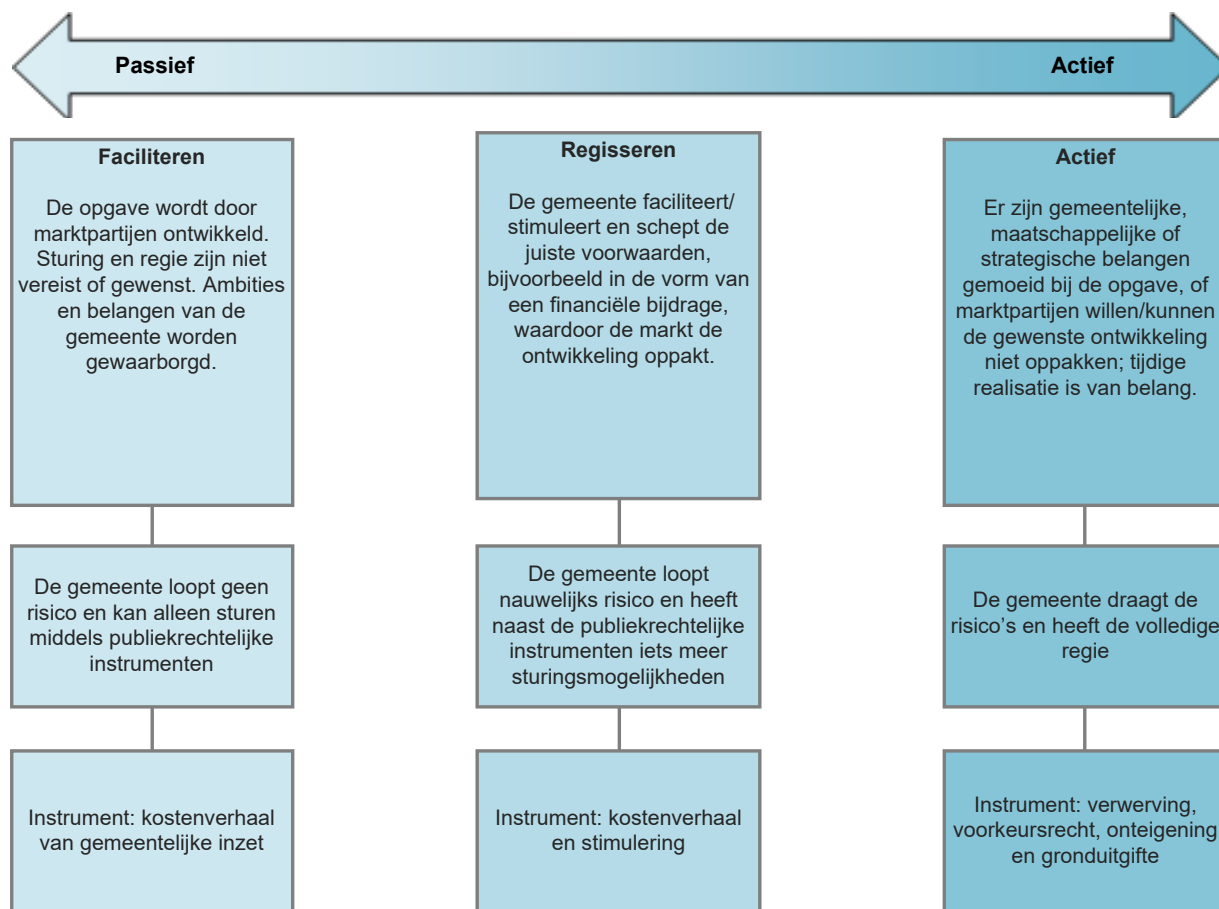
Passief

Actief

Faciliteren

De opgave wordt door marktpartijen ontwikkeld. Sturing en regie zijn niet vereist of gewenst. Ambities en belangen van de gemeente worden gewaarborgd.

De gemeente loopt geen risico en kan alleen sturen middels publiekrechtelijke instrumenten

Instrument: kostenverhaal van gemeentelijke inzet

Regisseren

De gemeente faciliteert/ stimuleert en schept de juiste voorwaarden, bijvoorbeeld in de vorm van een financiële bijdrage, waardoor de markt de ontwikkeling oppakt.

De gemeente loopt nauwelijks risico en heeft naast de publiekrechtelijke instrumenten iets meer sturingsmogelijkheden

Instrument: kostenverhaal en stimulering

Actief

Er zijn gemeentelijke, maatschappelijke of strategische belangen gemoeid bij de opgave, of marktpartijen willen/kunnen de gewenste ontwikkeling niet oppakken; tijdige realisatie is van belang.

De gemeente draagt de risico's en heeft de volledige regie

Instrument: verwerving, voorkeursrecht, onteigening en gronduitgifte